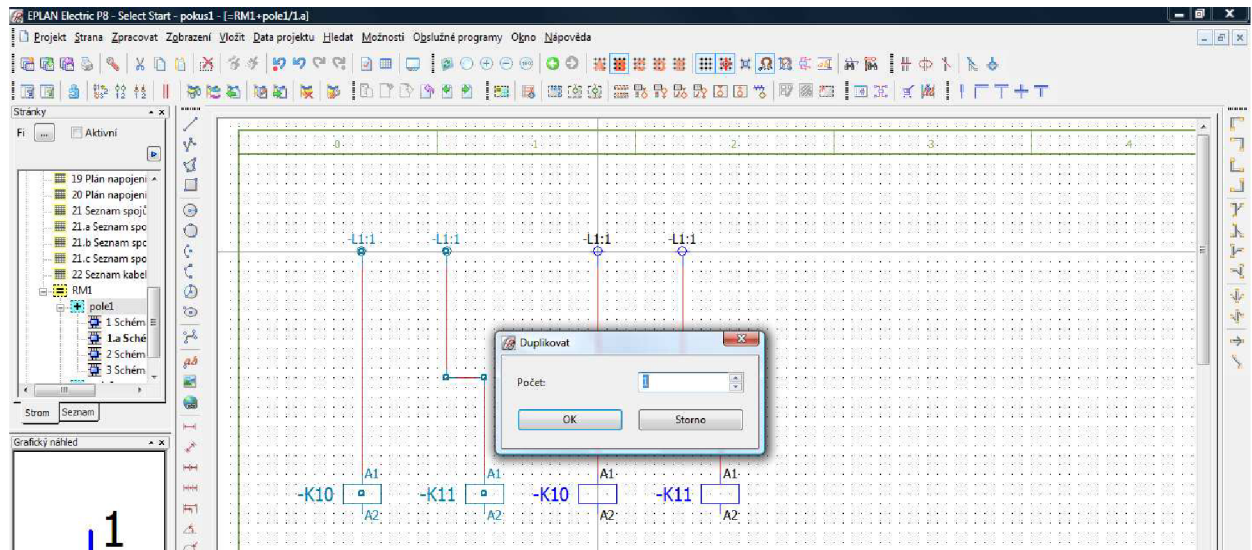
EPLAN Electric P8 - Select Start - pokus1 - [=RM1+pole1/1.a]

Projekt Strana Zpracovat Zobrazení Vložit Data projektu Hledat Možnosti Obslužné programy Okno Nápověda

Stránky

Fi ... Aktivní

19 Plán napojení
20 Plán napojení
21 Seznam spoj
21.a Seznam spo
21.b Seznam spo
21.c Seznam spo
22 Seznam kabel
RM1
pole1
1 Schém
1.a Schém
2 Schém
3 Schém

Strom Seznam

Grafický náhled

1

0 1 2 3 4

L1:1 L1:1 L1:1 L1:1

Duplikovat

Počet: 1

OK Storno

A1 A1 A1 A1
-K10 -K11 -K10 -K11
A2 A2 A2 A2